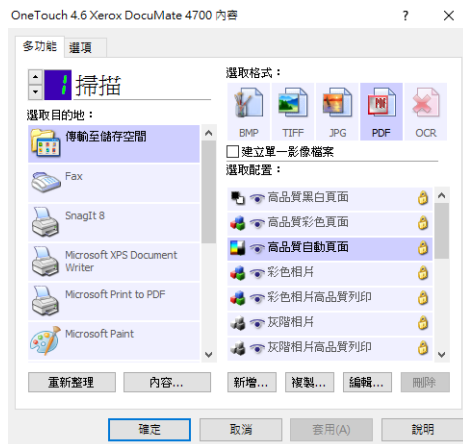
OneTouch 4.6 Xerox DocuMate 4700 內容
?
×
多功能
選項
1 掃描
選取目的地：
傳輸至儲存空間
Fax
SnagIt 8
Microsoft XPS Document Writer
Microsoft Print to PDF
Microsoft Paint
選取格式：
BMP
TIFF
JPG
PDF
OCR
建立單一影像檔案
選取配置：
高品質黑白頁面
高品質彩色頁面
高品質自動頁面
彩色相片
彩色相片高品質列印
灰階相片
灰階相片高品質列印
重新整理
內容...
新增...
複製...
編輯...
刪除
確定
取消
套用(A)
說明